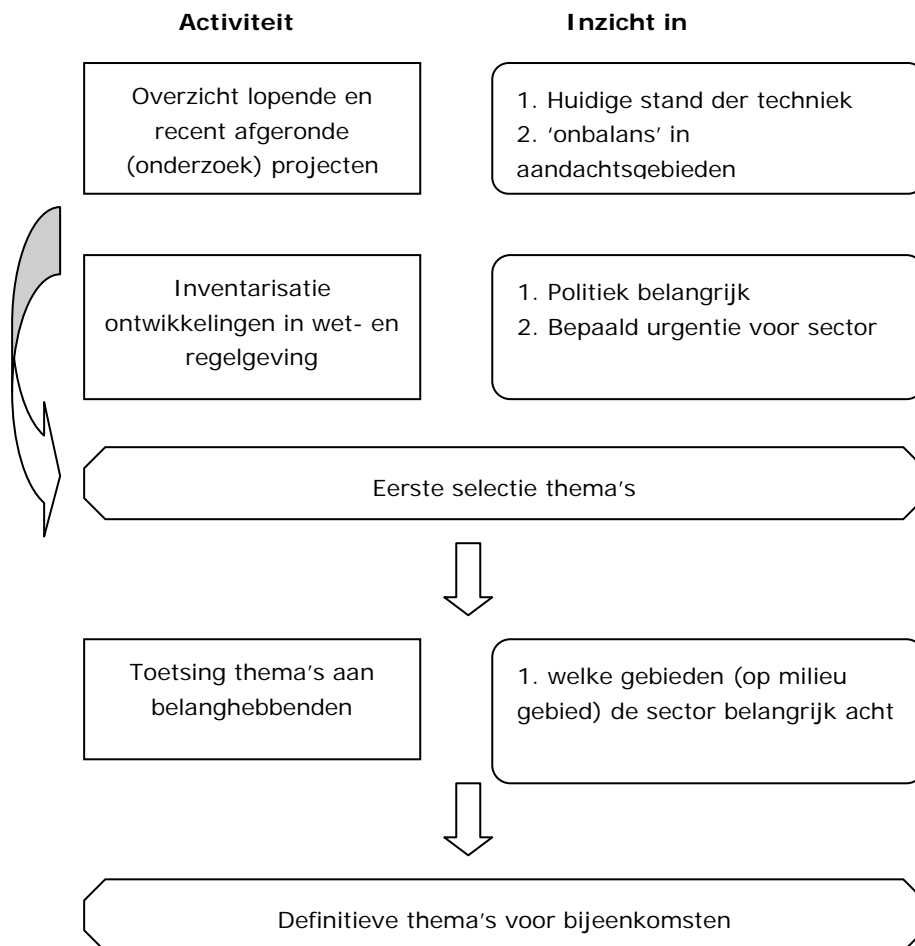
Activiteit

Inzicht in

Overzicht lopende en recent afgeronde (onderzoek) projecten

1. Huidige stand der techniek
2. 'onbalans' in aandachtsgebieden

Inventarisatie ontwikkelingen in wet- en regelgeving

1. Politiek belangrijk
2. Bepaald urgentie voor sector

Eerste selectie thema's

Toetsing thema's aan belanghebbenden

1. welke gebieden (op milieu gebied) de sector belangrijk acht

Definitieve thema's voor bijeenkomsten